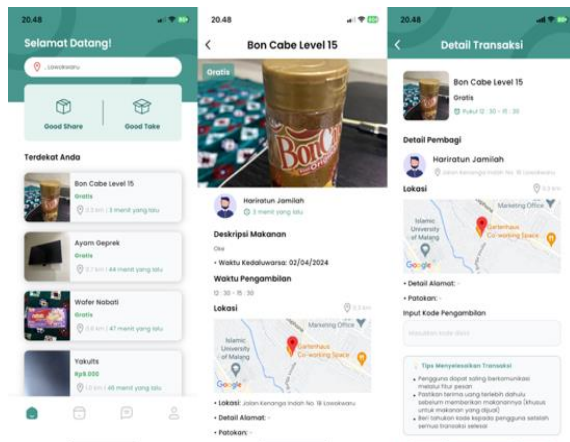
20.48

Selamat Datang!

Lowokwaru

Good Share

Good Take

Terdekat Anda

Bon Cabe Level 15

Gratis

2,3 km | 3 menit yang lalu

Ayam Geprek

Gratis

2,7 km | 44 menit yang lalu

Wafer Nabati

Gratis

2,8 km | 47 menit yang lalu

Yakults

Rp8.000

1,0 km | 46 menit yang lalu

20.48

Bon Cabe Level 15

Gratis

Hariratun Jamilah

3 menit yang lalu

Deskripsi Makanan

Oke

• Waktu Kedaluwarsa: 02/04/2024

Waktu Pengambilan

12 : 30 - 15 : 30

Lokasi

2,3 km

Marketing Office

Islamic University of Malang

Gartenhaus Co-working Space

Google

• Lokasi: Jalan Kenanga Indah No. 18 Lowokwaru

• Detail Alamat: -

• Patokan: -

20.48

Detail Transaksi

Bon Cabe Level 15

Gratis

Pukul 12 : 30 - 15 : 30

Detail Pembagi

Hariratun Jamilah

Jalan Kenanga Indah No. 18 Lowokwaru

Lokasi

2,3 km

Marketing Office

Islamic University of Malang

Gartenhaus Co-working Space

Google

• Detail Alamat: -

• Patokan: -

Input Kode Pengambilan

Masukkan kode disini

Tips Menyelesaikan Transaksi

• Pengguna dapat saling berkomunikasi melalui fitur pesan

• Pastikan tanya terlebih dahulu sebelum memberikan makanannya (khusus untuk makanan yang dijual)

• Beri tahukan kode kepada pengguna setelah semua transaksi selesai